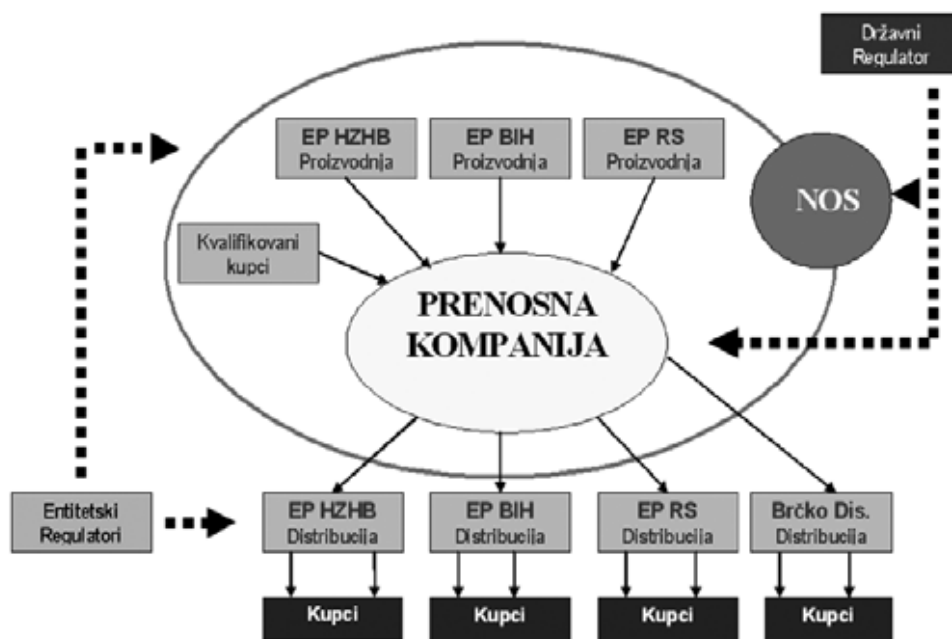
Državni Regulator

EP HZHB Proizvodnja

EP BIH Proizvodnja

EP RS Proizvodnja

NOS

Kvalifikovani kupci

PRENOSNA KOMPANIJA

Entitetski Regulatori

EP HZHB Distribucija

EP BIH Distribucija

EP RS Distribucija

Brčko Dis. Distribucija

Kupci

Kupci

Kupci

Kupci